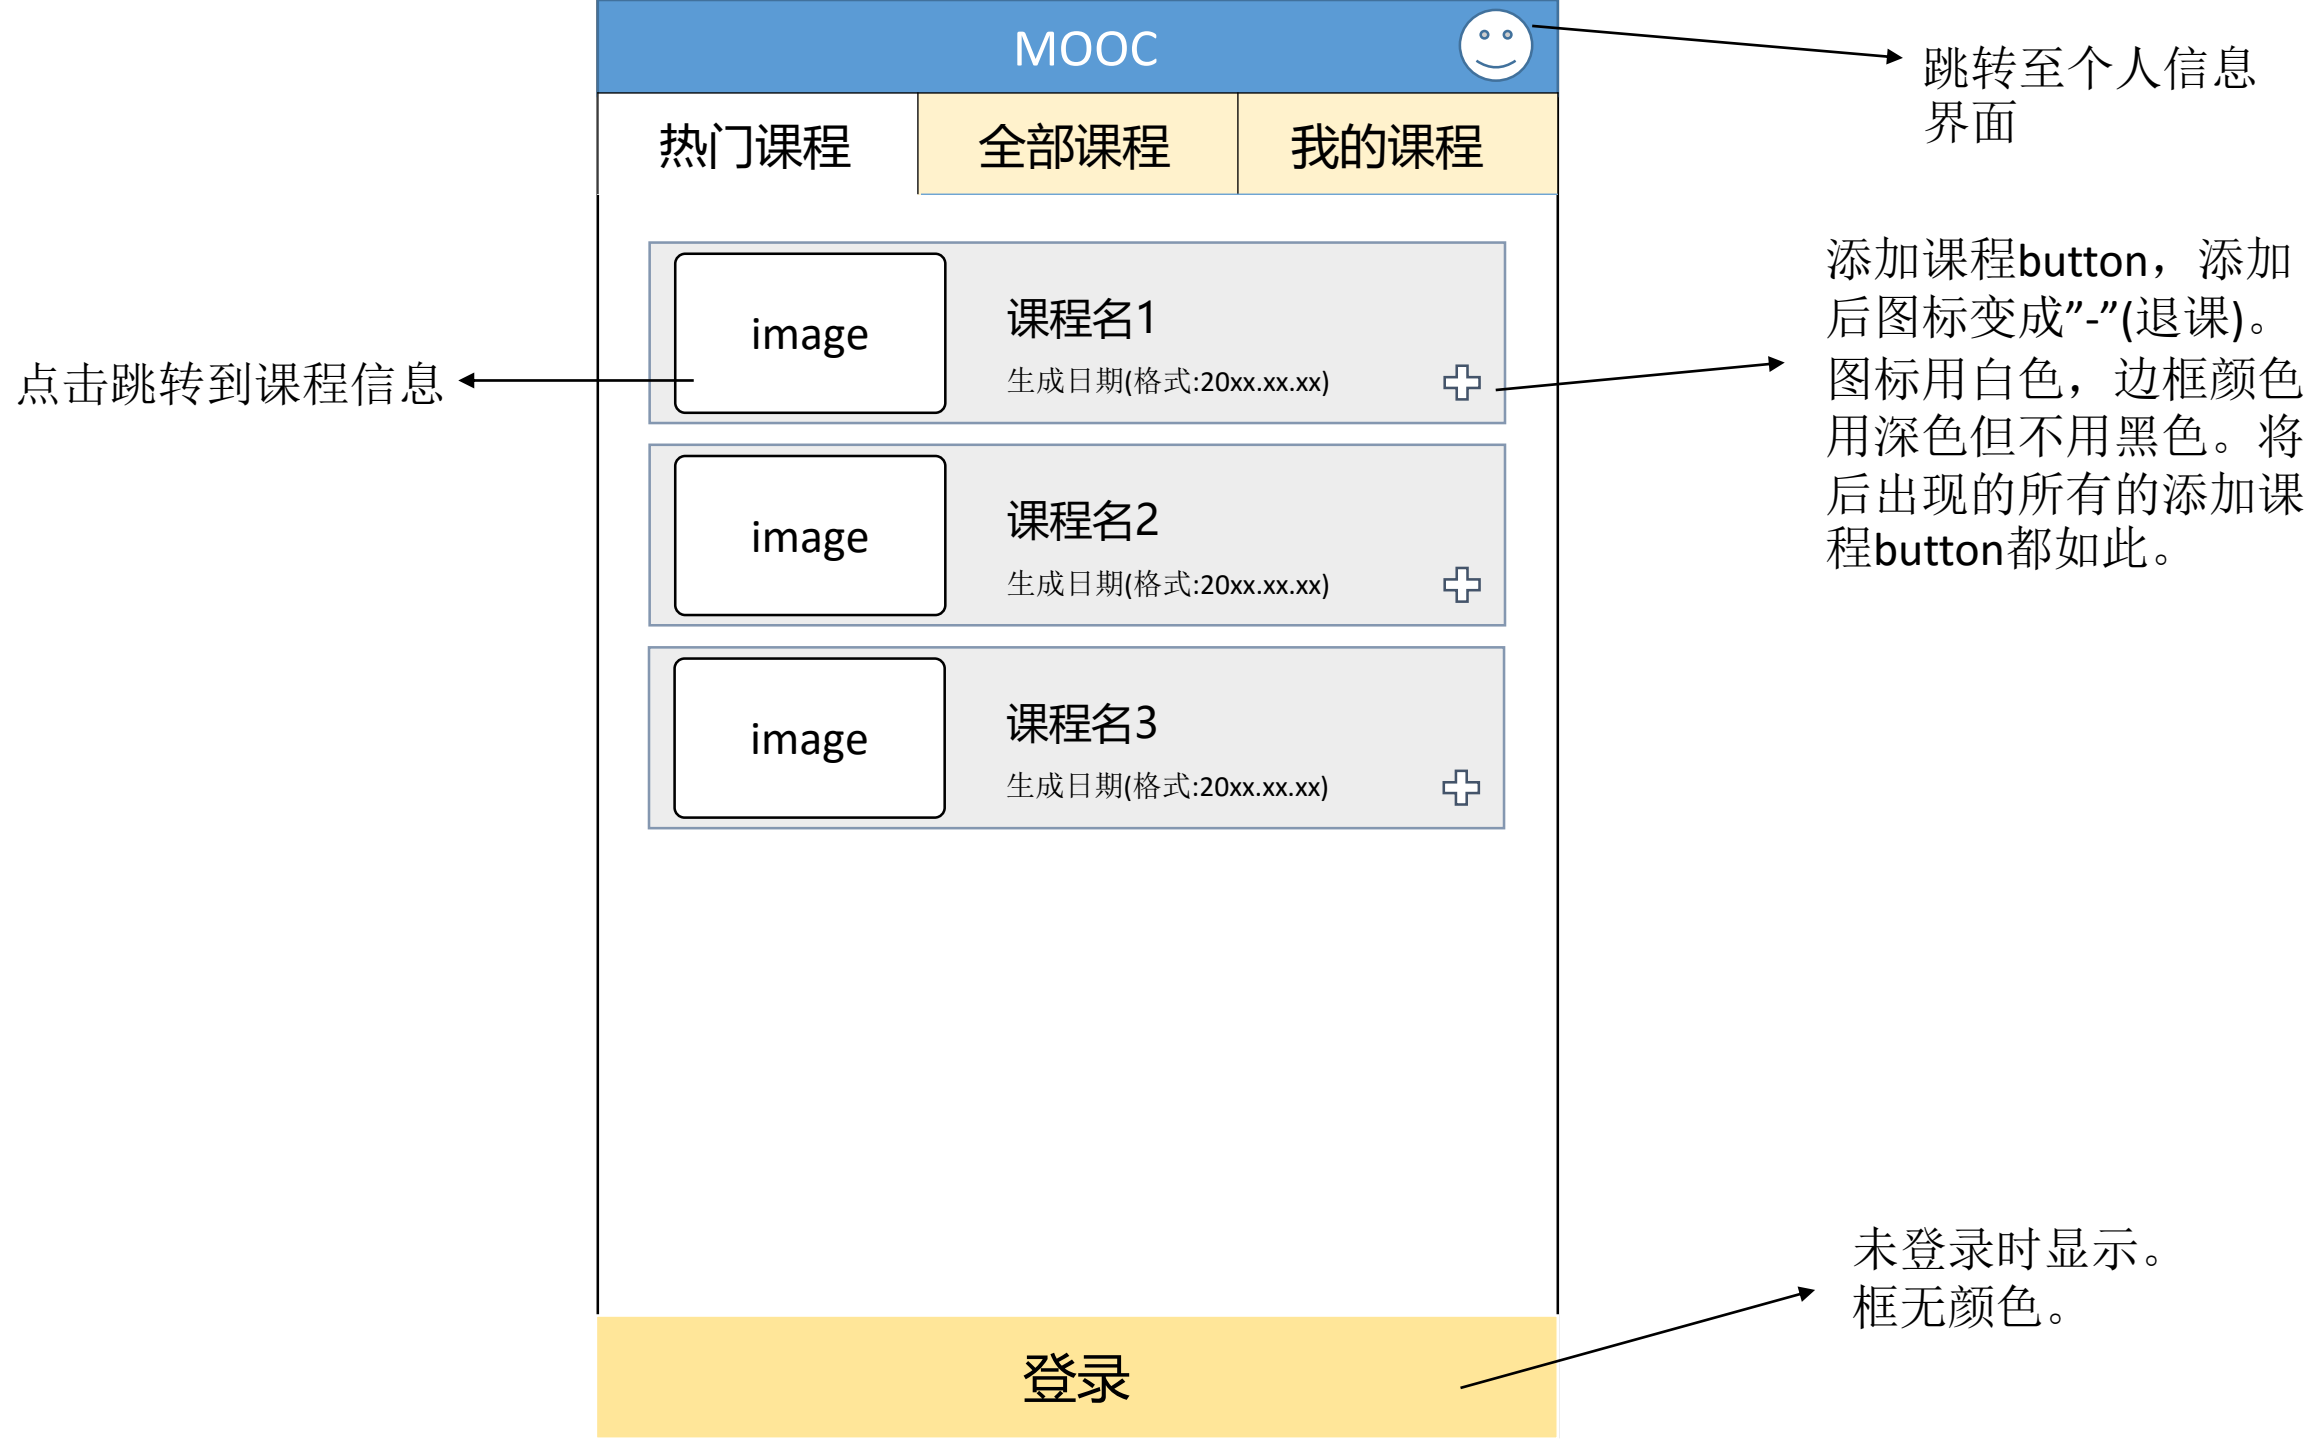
MOOC

跳转至个人信息界面

热门课程

全部课程

我的课程

添加课程button，添加后图标变成”-”(退课)。图标用白色，边框颜色用深色但不用黑色。将后出现的所有的添加课程button都如此。

点击跳转到课程信息

image

课程名1

生成日期(格式:20xx.xx.xx)

image

课程名2

生成日期(格式:20xx.xx.xx)

image

课程名3

生成日期(格式:20xx.xx.xx)

未登录时显示。框无颜色。

登录